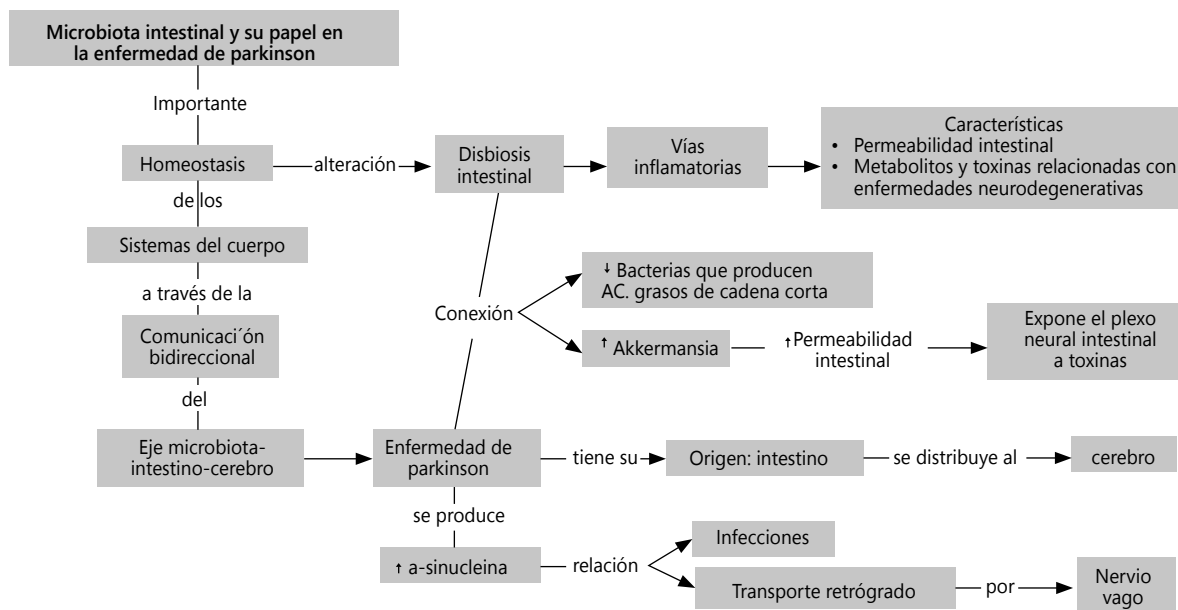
Microbiota intestinal y su papel en la enfermedad de parkinson

Importante

Homeostasis

alteración

Disbiosis intestinal

Vías inflamatorias

Características
• Permeabilidad intestinal
• Metabolitos y toxinas relacionadas con enfermedades neurodegenerativas

de los

Sistemas del cuerpo

a través de la

Comunicaci´ón bidireccional

del

Eje microbiota-intestino-cerebro

Conexión

↓ Bacterias que producen AC. grasos de cadena corta

↑ Akkermansia

↑Permeabilidad intestinal

Expone el plexo neural intestinal a toxinas

Enfermedad de parkinson

tiene su

Origen: intestino

se distribuye al

cerebro

se produce

↑ a-sinucleina

relación

Infecciones

Transporte retrógrado

por

Nervio vago